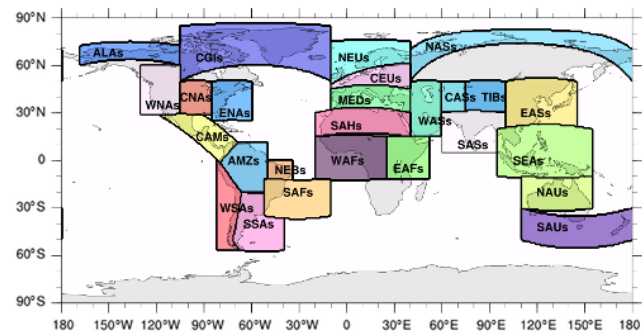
90°N
60°N
30°N
0
30°S
60°S
90°S
180
150°W
120°W
90°W
60°W
30°W
0
30°E
60°E
90°E
120°E
150°E
180

ALAs
CGIs
NEUs
NASs
CEUs
WNAs
CNAs
ENAs
MEDs
CASs
TIBs
EASs
WASs
SAHs
CAMs
SASs
AMZs
WAFs
EAFs
SEAs
NEBs
SAFs
NAUs
WSAs
SSAs
SAUs